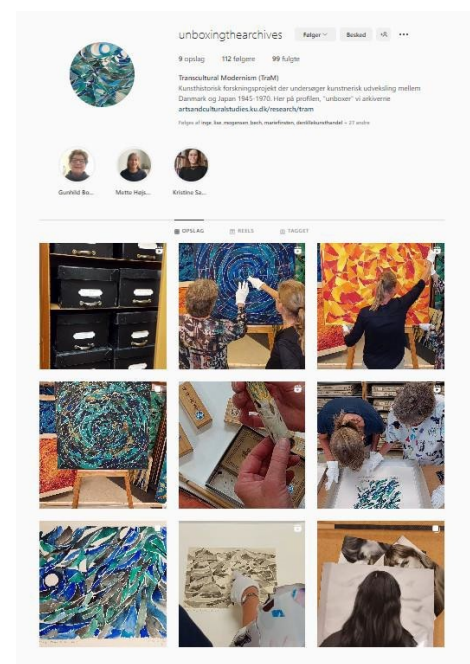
unboxingthearchives Følger Besked

9 opslag 112 følgere 99 fulgte

Transcultural Modernism (TraM)
Kunsthistorisk forskningsprojekt der undersøger kunstnerisk udveksling mellem Danmark og Japan 1945-1970. Her på profilen, "unboxer" vi arkiverne
artsandculturalstudies.ku.dk/research/tram

Følges af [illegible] + 27 andre

Gunhild Bo... Mette Hejs... Kristine Sa...

OPSLAG REELS TAGGET